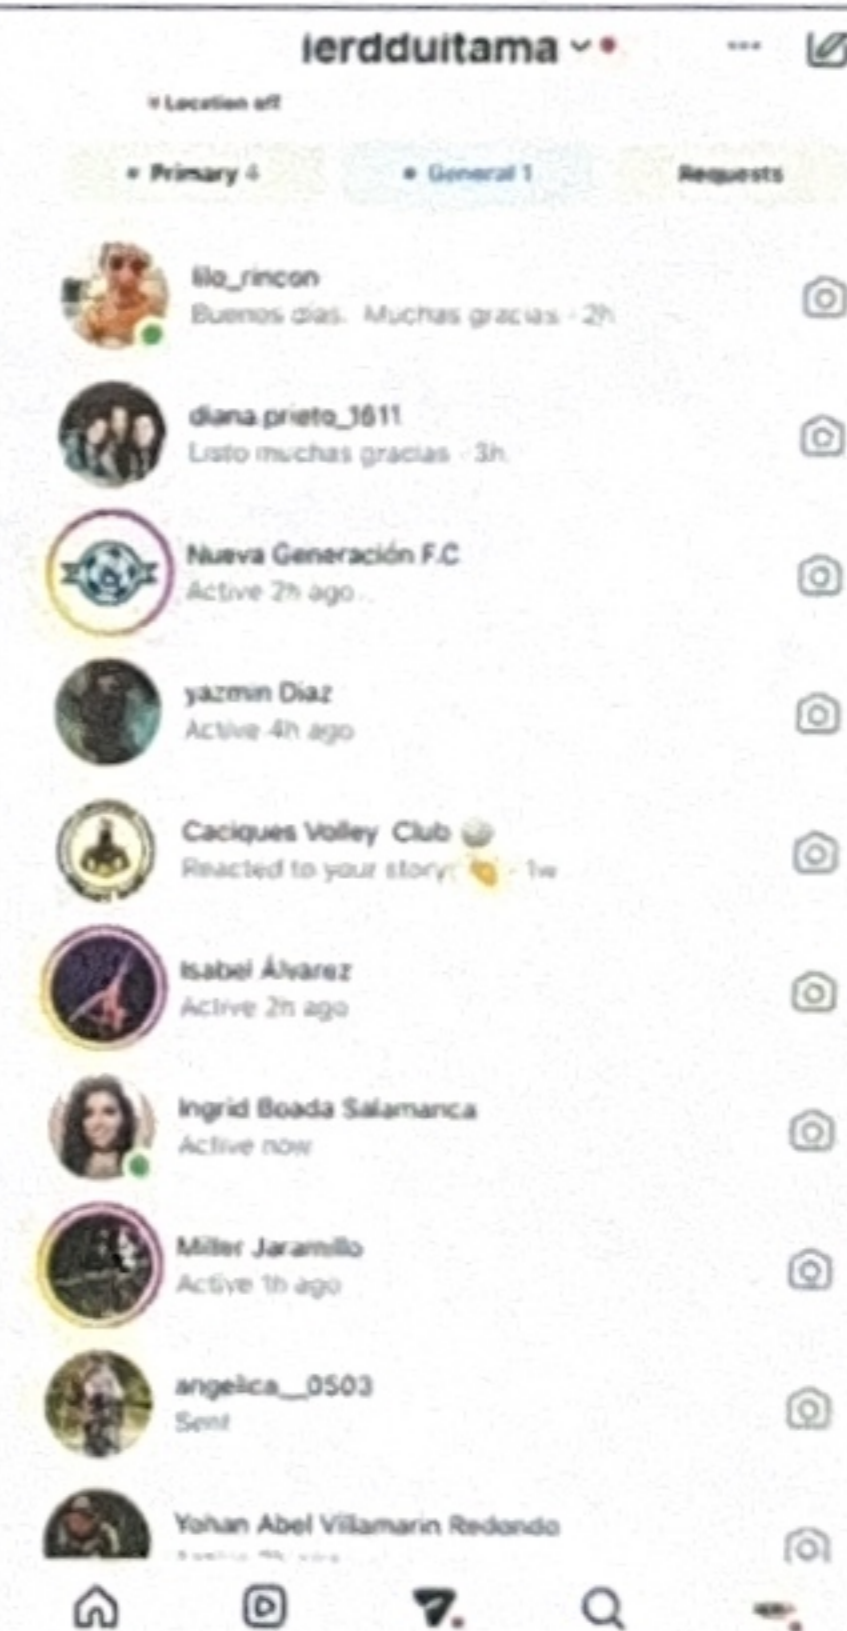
ierdduitama

Location off

Primary 4

General 1

Requests

lilo_rincon
Buenos días. Muchas gracias · 2h

diana.prieto_1611
Listo muchas gracias · 3h

Nueva Generación F.C
Active 2h ago

yazmin Diaz
Active 4h ago

Caciques Volley Club
Reacted to your story · 1w

Isabel Álvarez
Active 2h ago

Ingrid Boada Salamanca
Active now

Miller Jaramillo
Active 1h ago

angelica__0503
Sent

Yohan Abel Villamarin Redondo
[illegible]